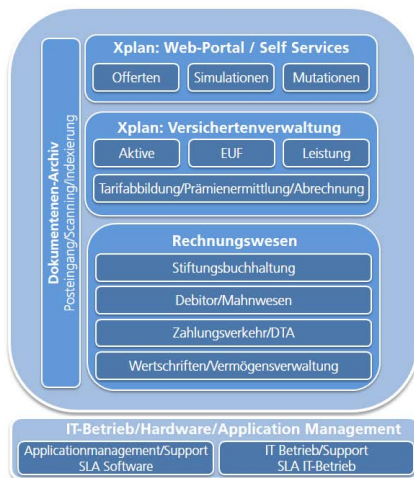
Dokumentenen-Archiv
Posteingang/Scanning/Indexierung

Xplan: Web-Portal / Self Services

Offerten

Simulationen

Mutationen

Xplan: Versichertenverwaltung

Aktive

EUF

Leistung

Tarifabbildung/Prämienermittlung/Abrechnung

Rechnungswesen

Stiftungsbuchhaltung

Debitor/Mahnwesen

Zahlungsverkehr/DTA

Wertschriften/Vermögensverwaltung

IT-Betrieb/Hardware/Application Management

Applicationmanagement/Support
SLA Software

IT Betrieb/Support
SLA IT-Betrieb